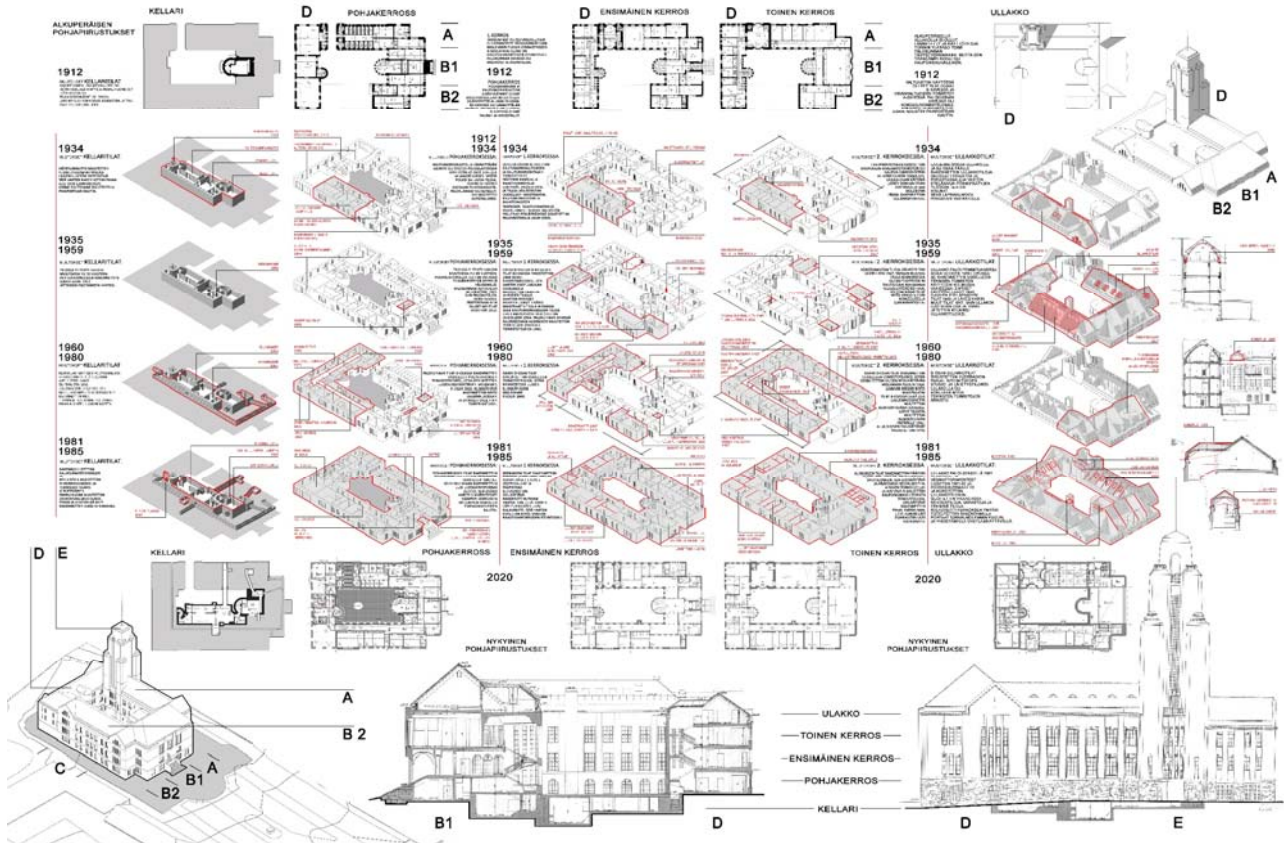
KELLARI

ALKUPERÄISEN POHJAPIIRUSTUKSET

1912

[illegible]

D POHJAKERROSS

A

B1

B2

1912

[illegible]

D ENSIMÄINEN KERROS

D TOINEN KERROS

A

B1

B2

ULLAKKO

1912

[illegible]

D

D

A

B1

B2

1934

KELLARITILAT

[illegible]

1912
1934

POHJAKERROKSESSA

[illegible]

1934

1. KERROKSESSA

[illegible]

2. KERROKSESSA

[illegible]

1934

ULLAKKOTILAT

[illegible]

1935
1959

KELLARITILAT

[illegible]

1935
1959

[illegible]

1935
1959

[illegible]

1960
1980

KELLARITILAT

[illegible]

POHJAKERROKSESSA

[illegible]

1960
1980

1. KERROKSESSA

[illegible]

2. KERROKSESSA

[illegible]

1960
1980

ULLAKKOTILAT

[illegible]

1981
1985

KELLARITILAT

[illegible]

POHJAKERROKSESSA

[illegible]

1981
1985

1. KERROKSESSA

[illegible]

2. KERROKSESSA

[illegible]

1981
1985

ULLAKKOTILAT

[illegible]

D

E

KELLARI

POHJAKERROSS

2020

ENSIMÄINEN KERROS

TOINEN KERROS

ULLAKKO

2020

NYKYINEN POHJAPIIRUSTUKSET

NYKYINEN POHJAPIIRUSTUKSET

A

B 2

C

B1

A

B2

ULAKKO

TOINEN KERROS

ENSIMÄINEN KERROS

POHJAKERROS

KELLARI

B1

D

D

E